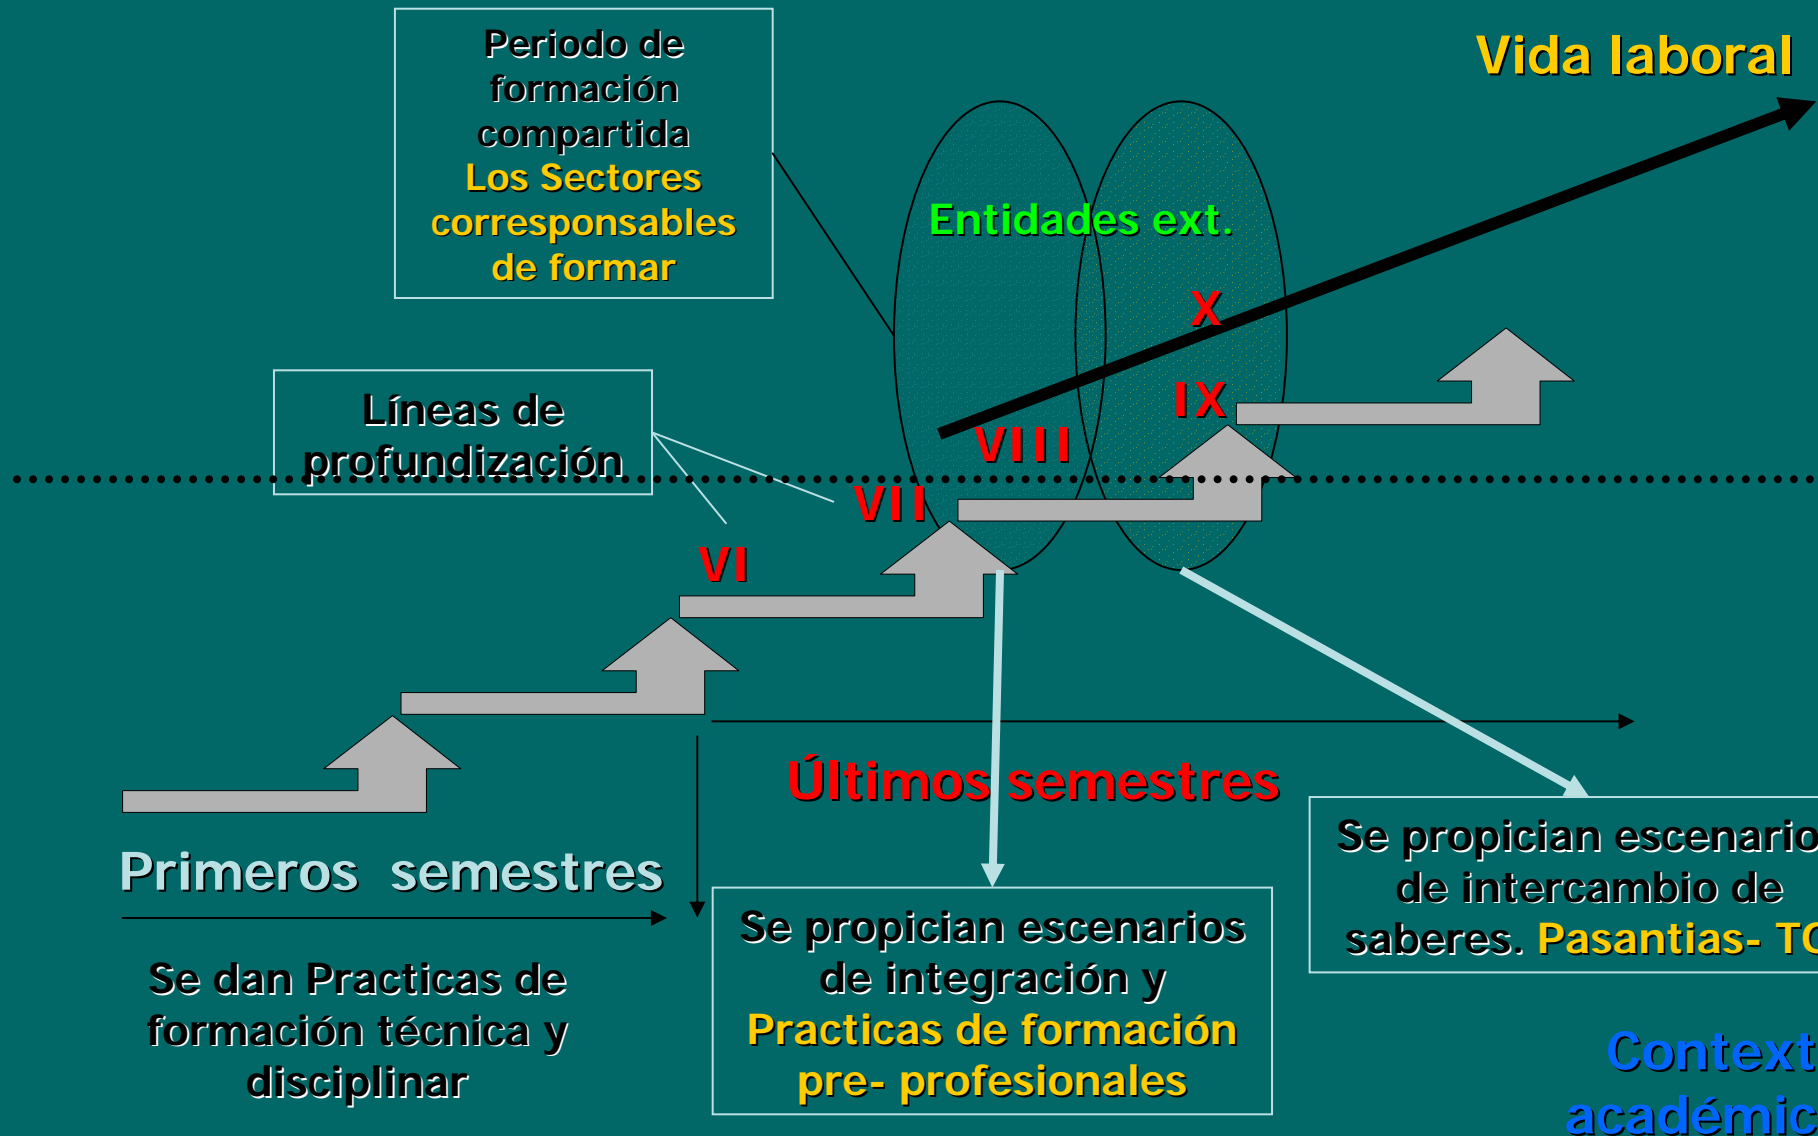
Periodo de formación compartida
Los Sectores corresponsables de formar

Vida laboral

Entidades ext.

X

IX

VIII

VII

VI

Líneas de profundización

Últimos semestres

Primeros semestres

Se dan Practicas de formación técnica y disciplinar

Se propician escenarios de integración y Practicas de formación pre- profesionales

Se propician escenario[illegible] de intercambio de saberes. Pasantias- T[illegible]

Context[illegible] académic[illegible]